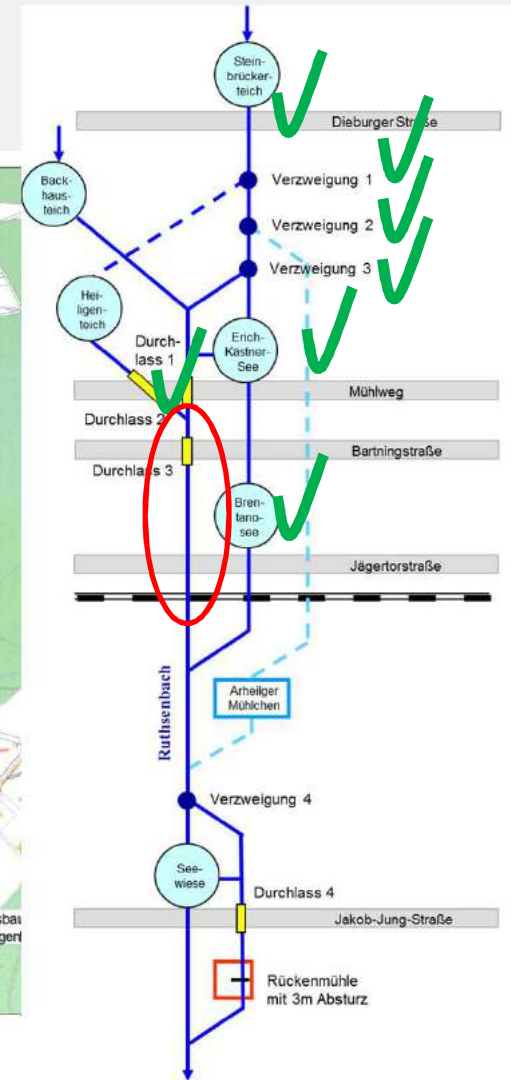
Steinbrückerteich

Dieburger Straße

Backhausteich

Verzweigung 1

Verzweigung 2

Verzweigung 3

Heiligenteich

Durchlass 1

Erich-Kästner-See

Mühlweg

Durchlass 2

Bartningstraße

Durchlass 3

Brentanosee

Jägertorstraße

Ruthsenbach

Arheilger Mühlchen

Verzweigung 4

Seewiese

Durchlass 4

Jakob-Jung-Straße

Rückenmühle mit 3m Absturz

sbau
gen